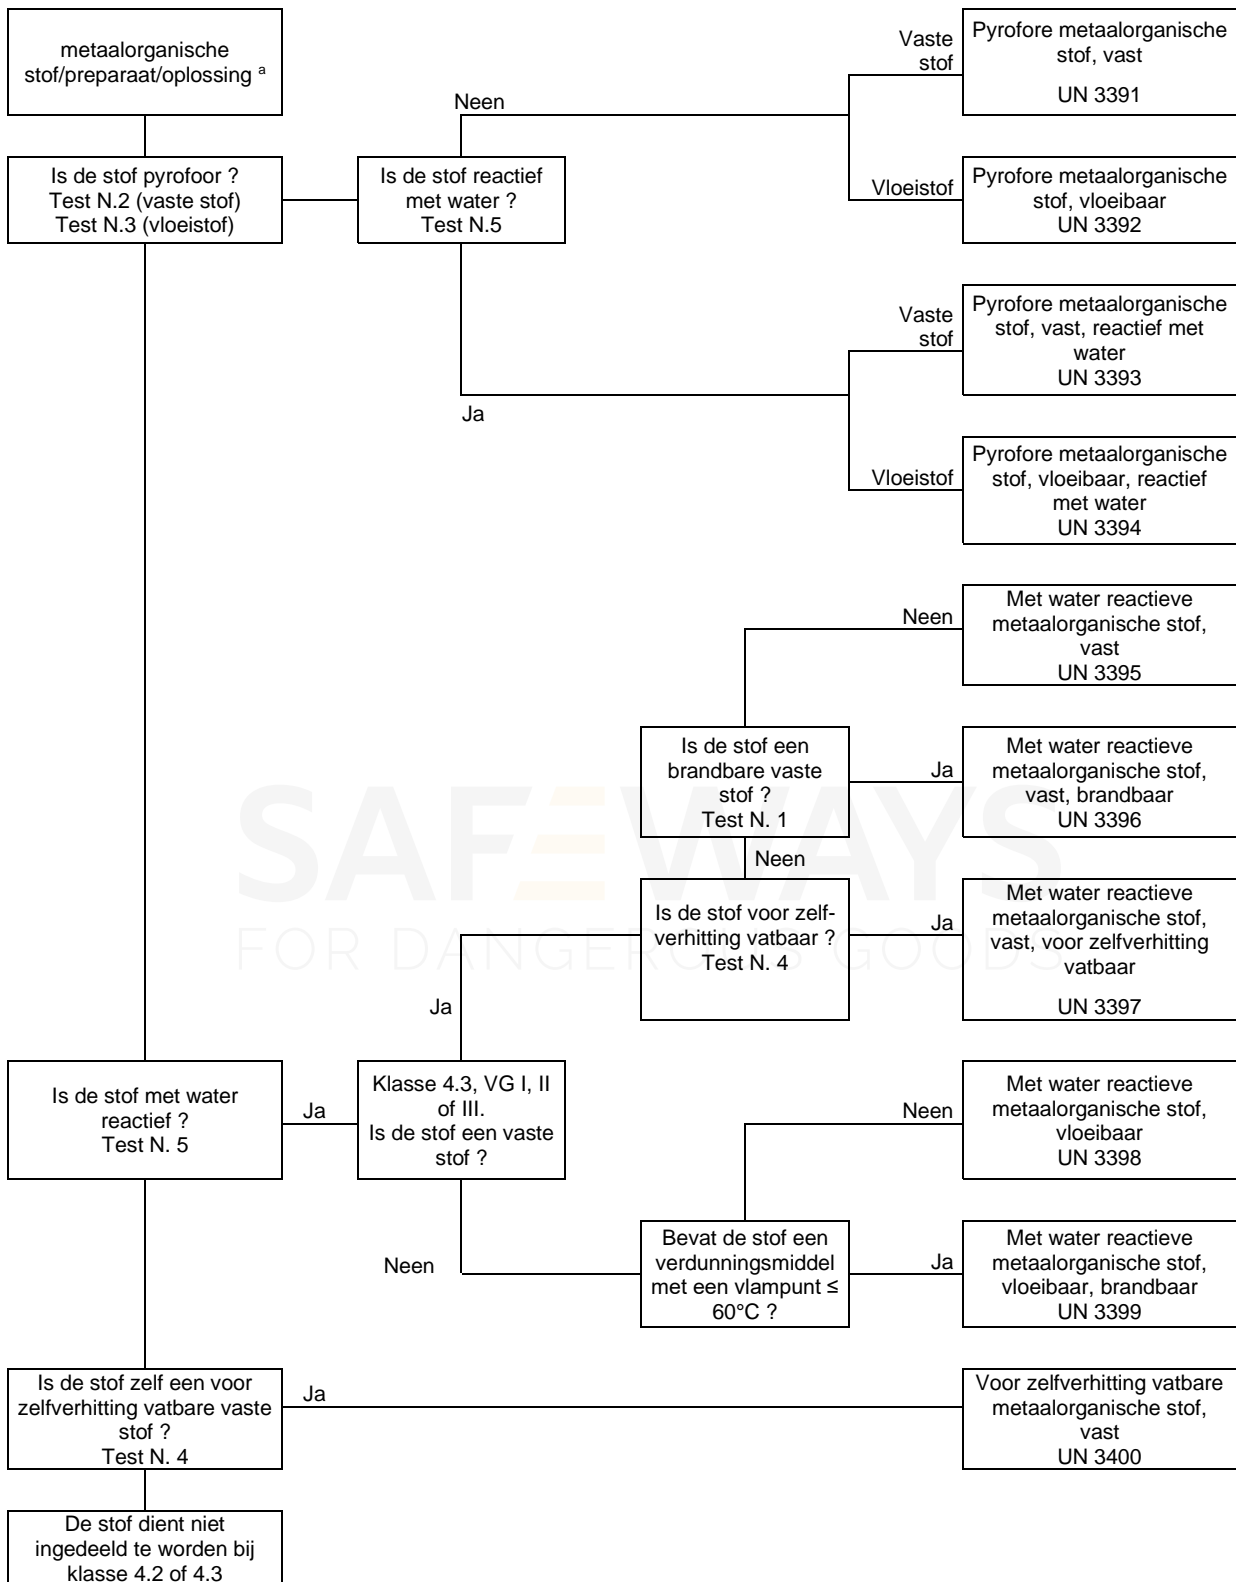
metaalorganische stof/preparaat/oplossing $^a$

Is de stof pyrofoor ? Test N.2 (vaste stof) Test N.3 (vloeistof)

Is de stof reactief met water ? Test N.5

Neen

Vaste stof

Pyrofore metaalorganische stof, vast

UN 3391

Vloeistof

Pyrofore metaalorganische stof, vloeibaar UN 3392

Ja

Vaste stof

Pyrofore metaalorganische stof, vast, reactief met water UN 3393

Vloeistof

Pyrofore metaalorganische stof, vloeibaar, reactief met water UN 3394

Neen

Met water reactieve metaalorganische stof, vast UN 3395

Is de stof een brandbare vaste stof ? Test N. 1

Ja

Met water reactieve metaalorganische stof, vast, brandbaar UN 3396

Neen

Is de stof voor zelfverhitting vatbaar ? Test N. 4

Ja

Met water reactieve metaalorganische stof, vast, voor zelfverhitting vatbaar

UN 3397

SAFEWAYS
FOR DANGEROUS GOODS

Ja

Is de stof met water reactief ? Test N. 5

Ja

Klasse 4.3, VG I, II of III. Is de stof een vaste stof ?

Neen

Met water reactieve metaalorganische stof, vloeibaar UN 3398

Neen

Bevat de stof een verdunningsmiddel met een vlampunt ≤ 60°C ?

Ja

Met water reactieve metaalorganische stof, vloeibaar, brandbaar UN 3399

Is de stof zelf een voor zelfverhitting vatbare vaste stof ? Test N. 4

Ja

Voor zelfverhitting vatbare metaalorganische stof, vast UN 3400

De stof dient niet ingedeeld te worden bij klasse 4.2 of 4.3